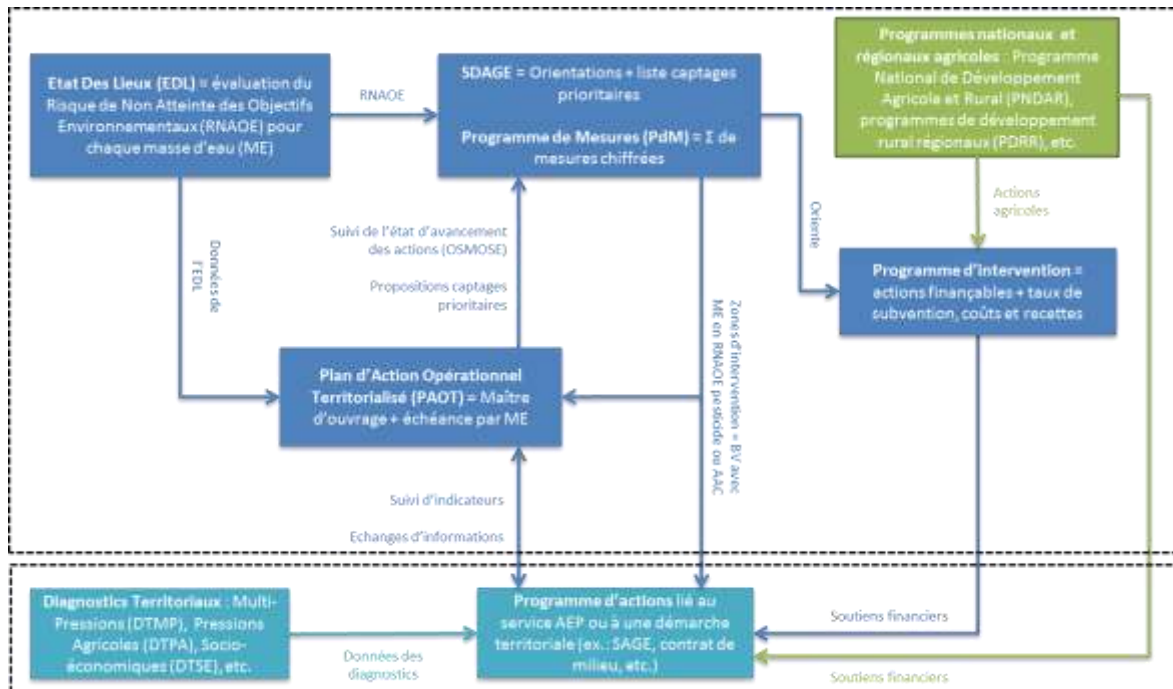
Etat Des Lieux (EDL) = évaluation du Risque de Non Atteinte des Objectifs Environnementaux (RNAOE) pour chaque masse d'eau (ME)

RNAOE

SDAGE = Orientations + liste captages prioritaires

Programme de Mesures (PdM) = Σ de mesures chiffrées

Programmes nationaux et régionaux agricoles : Programme National de Développement Agricole et Rural (PNDAR), programmes de développement rural régionaux (PDRR), etc.

Actions agricoles

Oriente

Données de l'EDL

Suivi de l'état d'avancement des actions (OSMOSE)

Propositions captages prioritaires

Zones d'intervention = BV avec ME en RNAOE pesticide ou AAC

Programme d'intervention = actions finançables + taux de subvention, coûts et recettes

Plan d'Action Opérationnel Territorialisé (PAOT) = Maître d'ouvrage + échéance par ME

Suivi d'indicateurs

Echanges d'informations

Diagnostics Territoriaux : Multi-Pressions (DTMP), Pressions Agricoles (DTPA), Socio-économiques (DTSE), etc.

Données des diagnostics

Programme d'actions lié au service AEP ou à une démarche territoriale (ex.: SAGE, contrat de milieu, etc.)

Soutiens financiers

Soutiens financiers